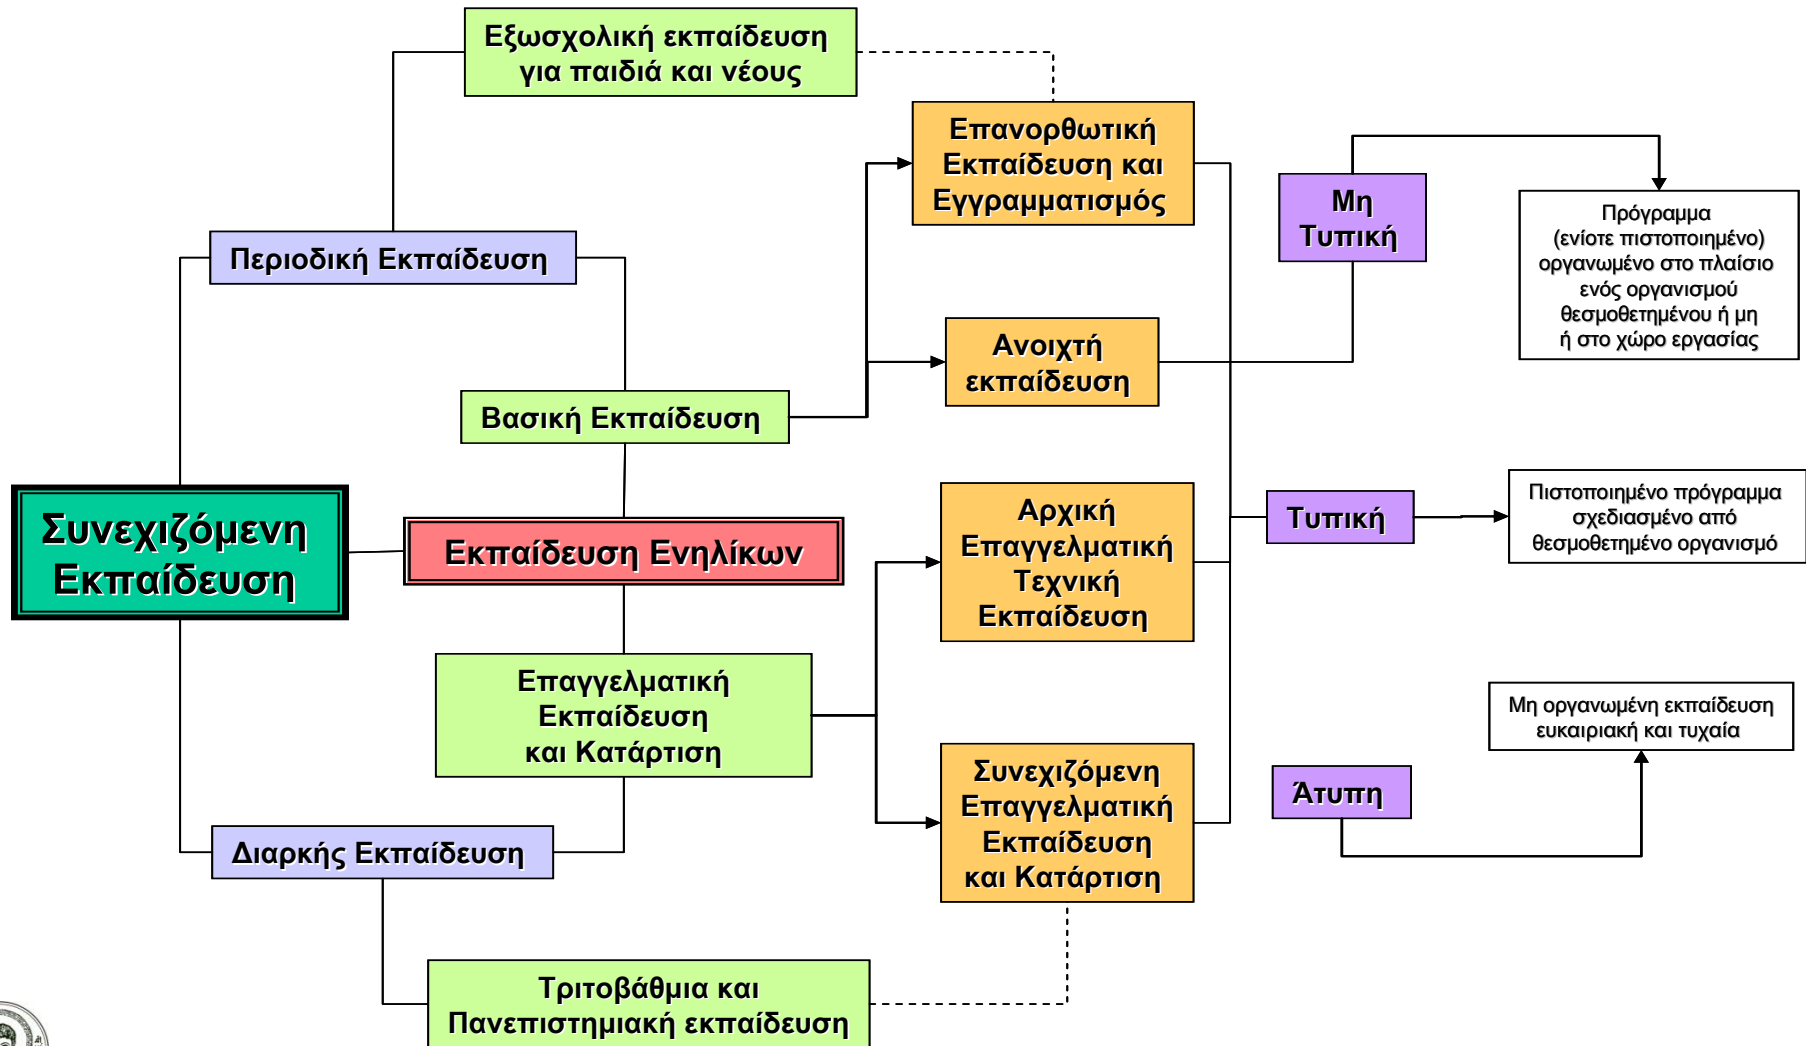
Εξωσχολική εκπαίδευση για παιδιά και νέους

Επανορθωτική Εκπαίδευση και Εγγραμματισμός

Μη Τυπική

Πρόγραμμα (ενίοτε πιστοποιημένο) οργανωμένο στο πλαίσιο ενός οργανισμού θεσμοθετημένου ή μη ή στο χώρο εργασίας

Περιοδική Εκπαίδευση

Ανοιχτή εκπαίδευση

Βασική Εκπαίδευση

Συνεχιζόμενη Εκπαίδευση

Εκπαίδευση Ενηλίκων

Αρχική Επαγγελματική Τεχνική Εκπαίδευση

Τυπική

Πιστοποιημένο πρόγραμμα σχεδιασμένο από θεσμοθετημένο οργανισμό

Επαγγελματική Εκπαίδευση και Κατάρτιση

Μη οργανωμένη εκπαίδευση ευκαιριακή και τυχαία

Συνεχιζόμενη Επαγγελματική Εκπαίδευση και Κατάρτιση

Άτυπη

Διαρκής Εκπαίδευση

Τριτοβάθμια και Πανεπιστημιακή εκπαίδευση